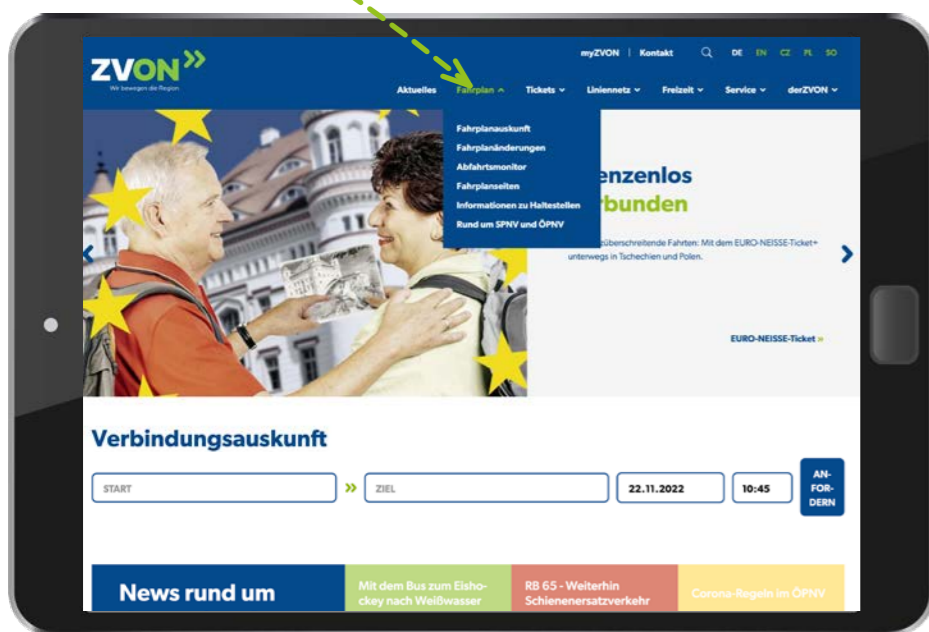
ZVON

Wir bewegen die Region

myZVON | Kontakt DE EN CZ PL SO

Aktuelles Fahrplan Tickets Liniennetz Freizeit Service derZVON

Fahrplanauskunft
Fahrplanänderungen
Abfahrtsmonitor
Fahrplanseiten
Informationen zu Haltestellen
Rund um SPNV und ÖPNV

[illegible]enzenlos
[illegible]rbunden

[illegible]überschreitende Fahrten: Mit dem EURO-NEISSE-Ticket+ unterwegs in Tschechien und Polen.

EURO-NEISSE-Ticket »

Verbindungsauskunft

START » ZIEL 22.11.2022 10:45 ANFORDERN

News rund um

Mit dem Bus zum Eishockey nach Weißwasser

RB 65 - Weiterhin Schienenersatzverkehr

Corona-Regeln im ÖPNV